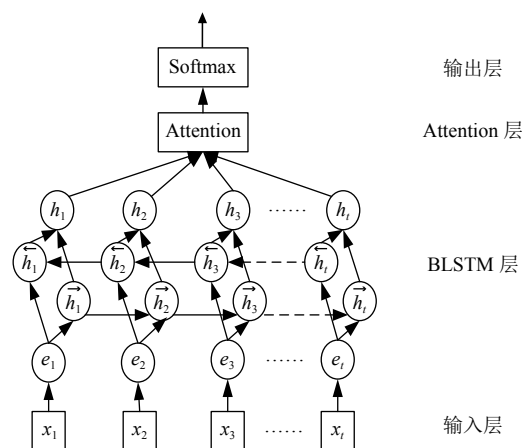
Softmax

输出层

Attention

Attention 层

$h_1$ $h_2$ $h_3$ …… $h_t$

$\overleftarrow{h_1}$ $\overleftarrow{h_2}$ $\overleftarrow{h_3}$ $\overleftarrow{h_t}$

BLSTM 层

$\overrightarrow{h_1}$ $\overrightarrow{h_2}$ $\overrightarrow{h_3}$ $\overrightarrow{h_t}$

$e_1$ $e_2$ $e_3$ …… $e_t$

$x_1$ $x_2$ $x_3$ …… $x_t$

输入层